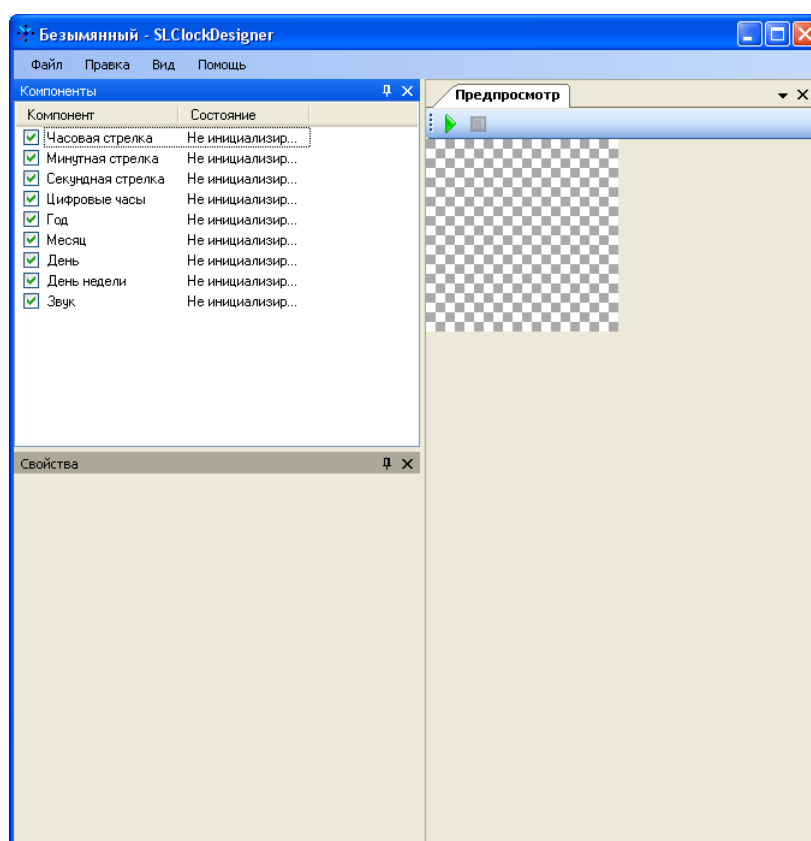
Безымянный - SLClockDesigner

Файл Правка Вид Помощь

Компоненты

| Компонент | Состояние |
|---|---|
| Часовая стрелка | Не инициализир... |
| Минутная стрелка | Не инициализир... |
| Секундная стрелка | Не инициализир... |
| Цифровые часы | Не инициализир... |
| Год | Не инициализир... |
| Месяц | Не инициализир... |
| День | Не инициализир... |
| День недели | Не инициализир... |
| Звук | Не инициализир... |

Свойства

Предпросмотр